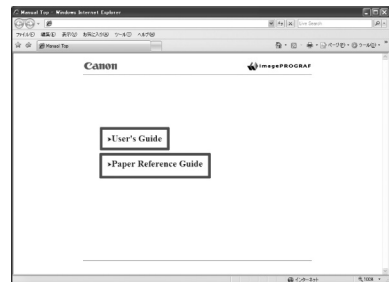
Manual Top - Windows Internet Explorer

Live Search

ファイル(F) 編集(E) 表示(V) お気に入り(A) ツール(T) ヘルプ(H)

Manual Top

ページ(P) ツール(O)

Canon

imagePROGRAF

▸User's Guide

▸Paper Reference Guide

インターネット

100%